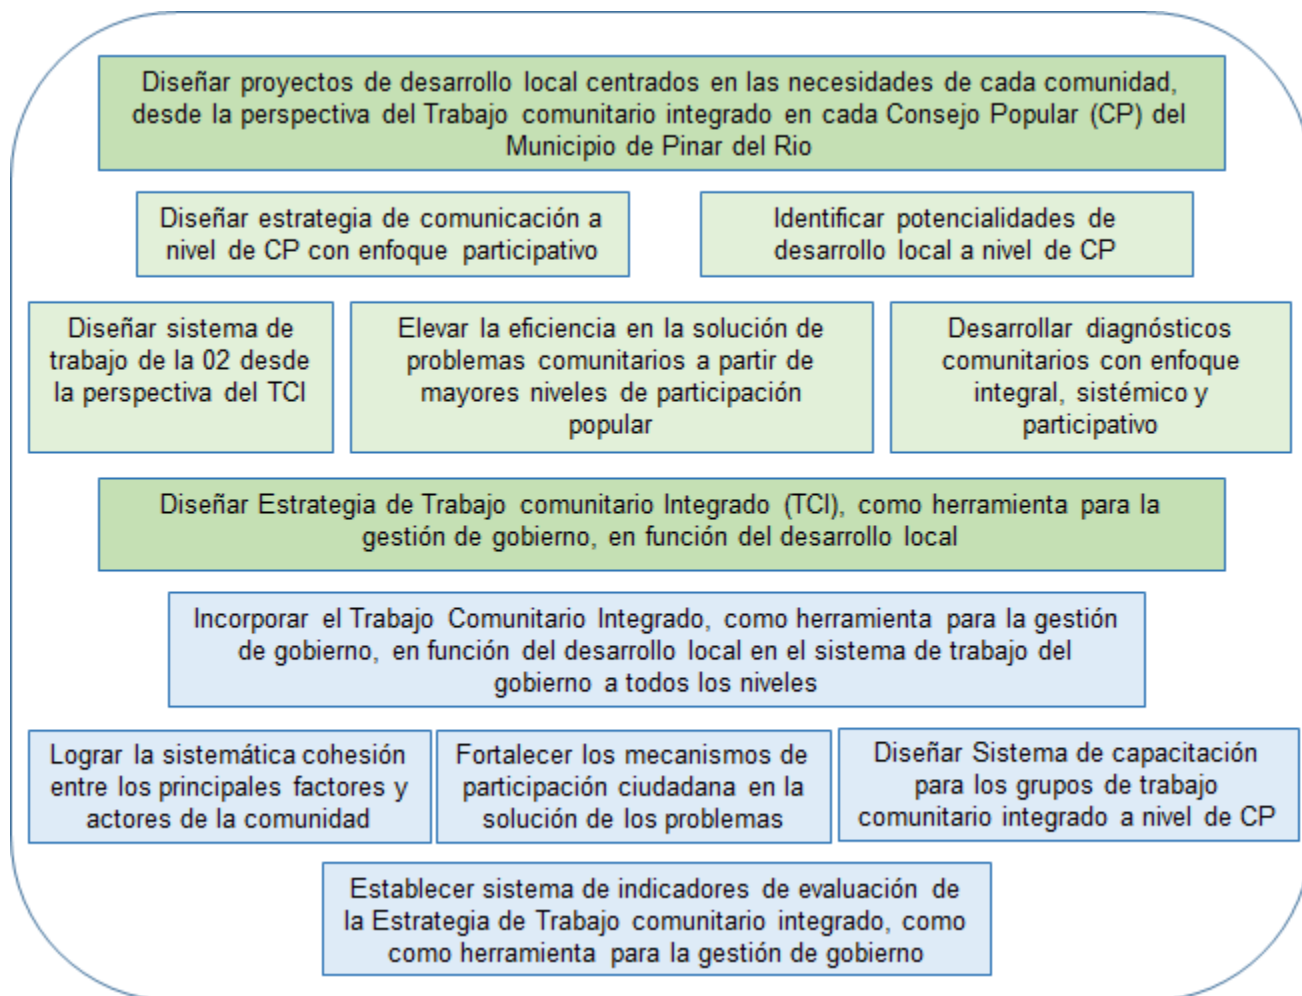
Diseñar proyectos de desarrollo local centrados en las necesidades de cada comunidad, desde la perspectiva del Trabajo comunitario integrado en cada Consejo Popular (CP) del Municipio de Pinar del Rio

Diseñar estrategia de comunicación a nivel de CP con enfoque participativo

Identificar potencialidades de desarrollo local a nivel de CP

Diseñar sistema de trabajo de la 02 desde la perspectiva del TCI

Elevar la eficiencia en la solución de problemas comunitarios a partir de mayores niveles de participación popular

Desarrollar diagnósticos comunitarios con enfoque integral, sistémico y participativo

Diseñar Estrategia de Trabajo comunitario Integrado (TCI), como herramienta para la gestión de gobierno, en función del desarrollo local

Incorporar el Trabajo Comunitario Integrado, como herramienta para la gestión de gobierno, en función del desarrollo local en el sistema de trabajo del gobierno a todos los niveles

Lograr la sistemática cohesión entre los principales factores y actores de la comunidad

Fortalecer los mecanismos de participación ciudadana en la solución de los problemas

Diseñar Sistema de capacitación para los grupos de trabajo comunitario integrado a nivel de CP

Establecer sistema de indicadores de evaluación de la Estrategia de Trabajo comunitario integrado, como como herramienta para la gestión de gobierno